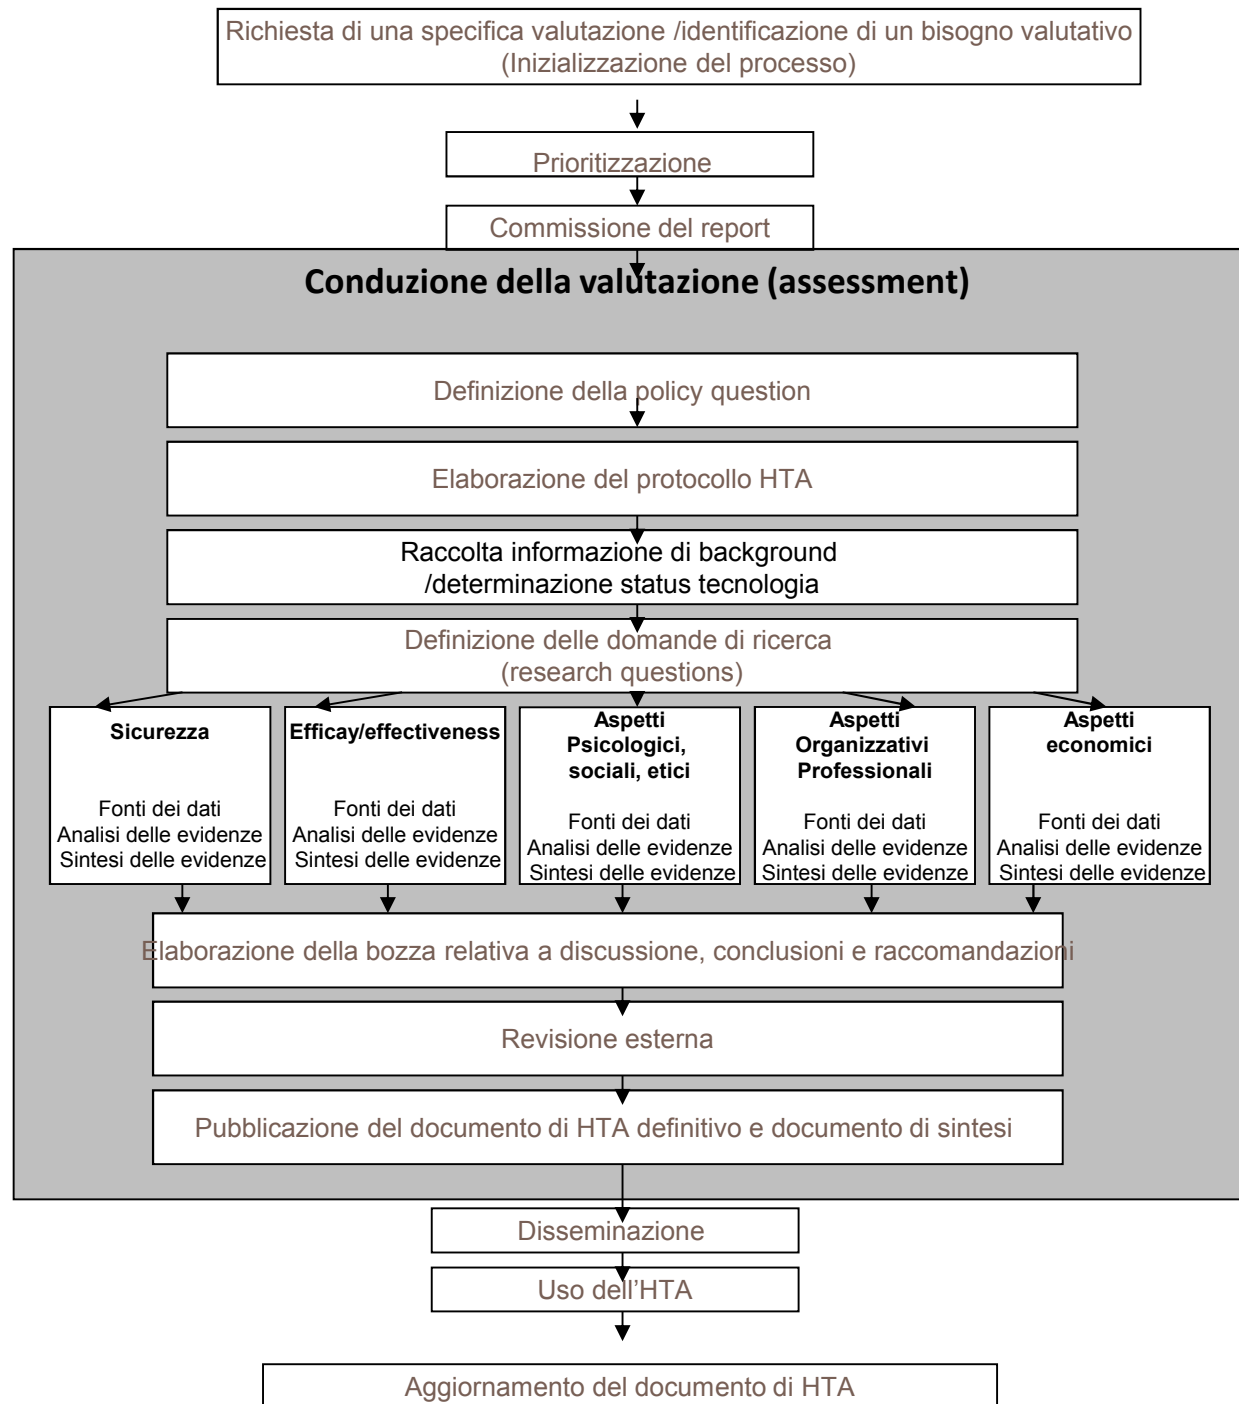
Richiesta di una specifica valutazione /identificazione di un bisogno valutativo (Inizializzazione del processo)

Prioritizzazione

Commissione del report

Conduzione della valutazione (assessment)

Definizione della policy question

Elaborazione del protocollo HTA

Raccolta informazione di background /determinazione status tecnologia

Definizione delle domande di ricerca (research questions)

Sicurezza

Fonti dei dati
Analisi delle evidenze
Sintesi delle evidenze

Efficay/effectiveness

Fonti dei dati
Analisi delle evidenze
Sintesi delle evidenze

Aspetti Psicologici, sociali, etici

Fonti dei dati
Analisi delle evidenze
Sintesi delle evidenze

Aspetti Organizzativi Professionali

Fonti dei dati
Analisi delle evidenze
Sintesi delle evidenze

Aspetti economici

Fonti dei dati
Analisi delle evidenze
Sintesi delle evidenze

Elaborazione della bozza relativa a discussione, conclusioni e raccomandazioni

Revisione esterna

Pubblicazione del documento di HTA definitivo e documento di sintesi

Disseminazione

Uso dell'HTA

Aggiornamento del documento di HTA